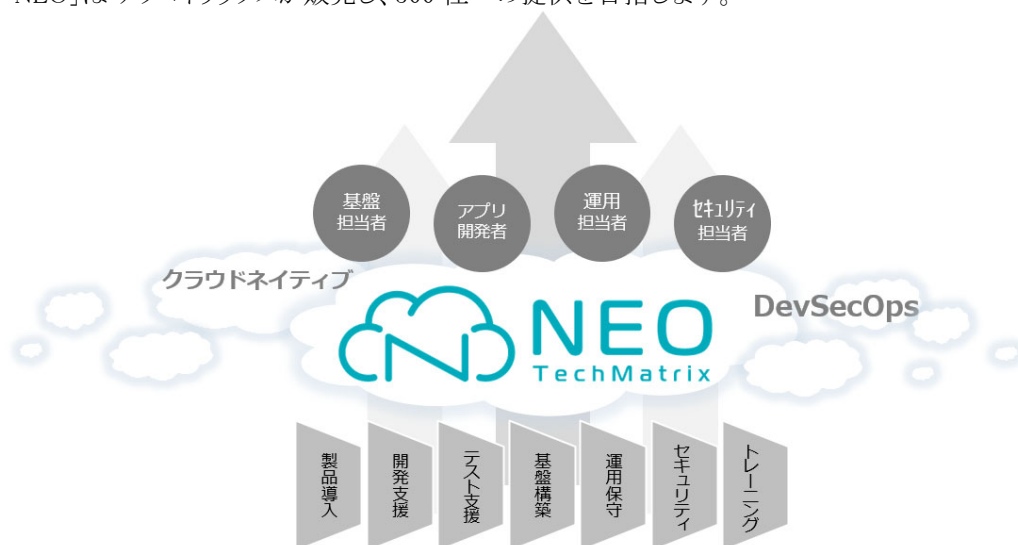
NEO」はクラウドネイティブ環境の開発、360°社への提供を目指します。

基盤
担当者

アプリ
開発者

運用
担当者

ｾｷｭﾘﾃｨ
担当者

クラウドネイティブ

DevSecOps

NEO
TechMatrix

製品導入

開発支援

テスト支援

基盤構築

運用保守

セキュリティ

トレーニング